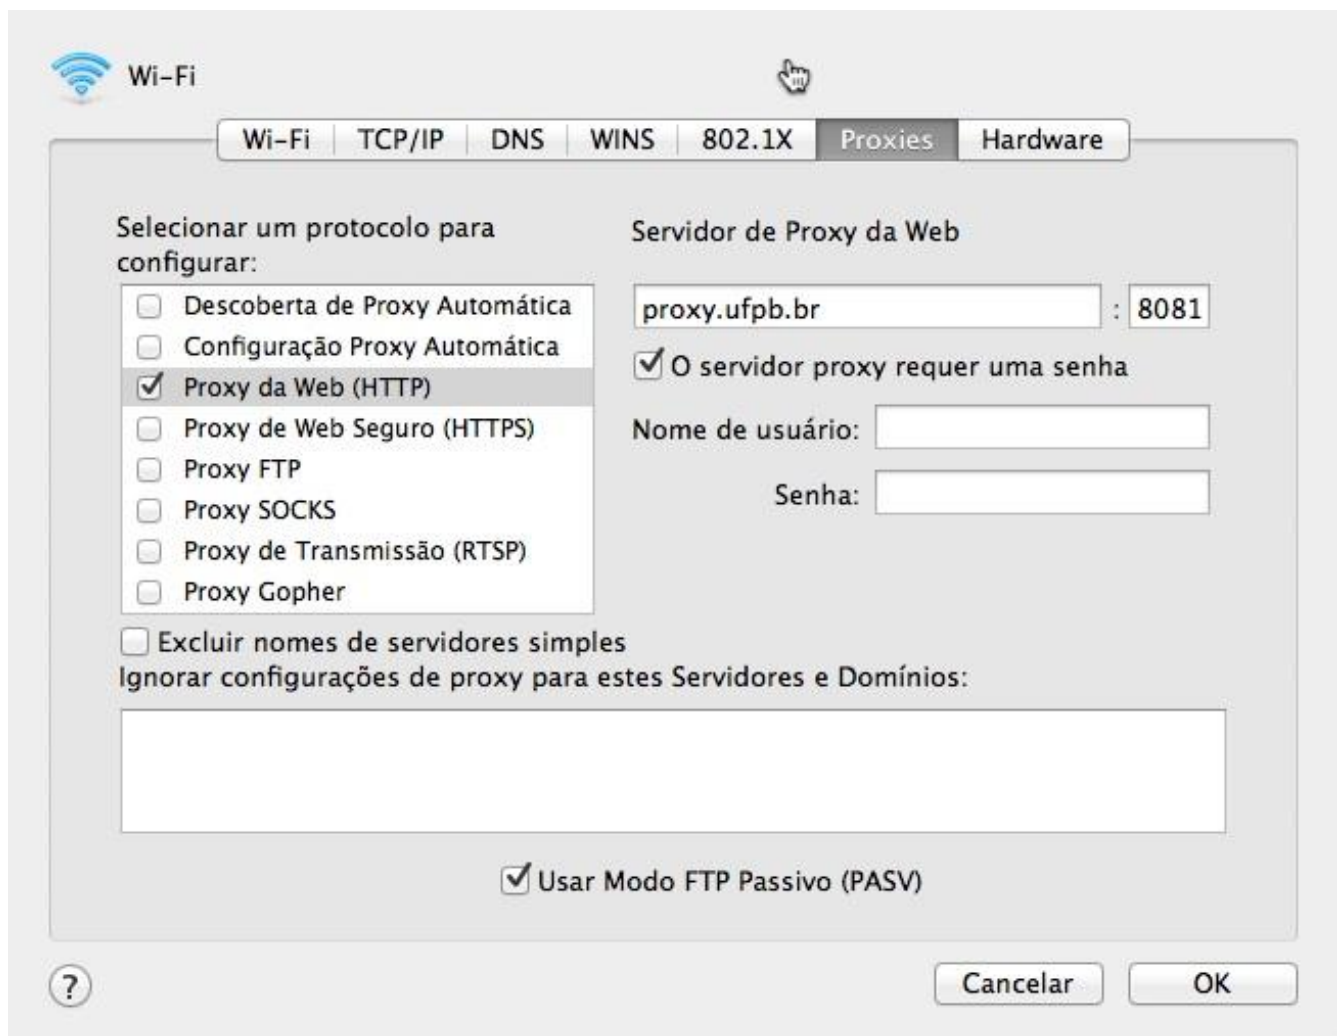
Wi-Fi

Wi-Fi | TCP/IP | DNS | WINS | 802.1X | Proxies | Hardware

Selecionar um protocolo para configurar:

Descoberta de Proxy Automática
Configuração Proxy Automática
Proxy da Web (HTTP)
Proxy de Web Seguro (HTTPS)
Proxy FTP
Proxy SOCKS
Proxy de Transmissão (RTSP)
Proxy Gopher

Servidor de Proxy da Web

proxy.ufpb.br : 8081

O servidor proxy requer uma senha

Nome de usuário:

Senha:

Excluir nomes de servidores simples

Ignorar configurações de proxy para estes Servidores e Domínios:

Usar Modo FTP Passivo (PASV)

?

Cancelar

OK